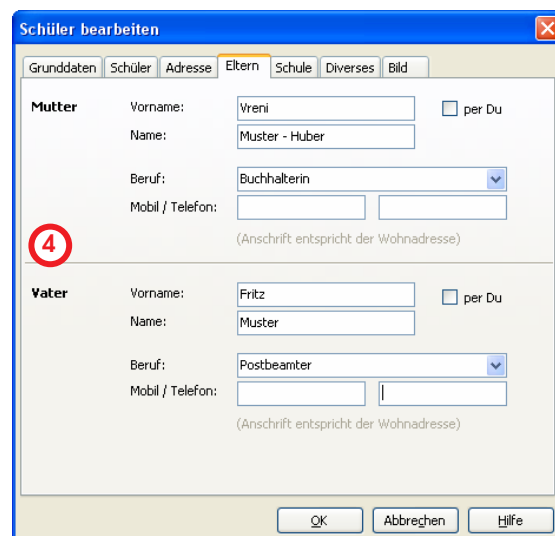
Schüler bearbeiten

Grunddaten | Schüler | Adresse | Eltern | Schule | Diverses | Bild

Mutter
Vorname: Vreni
per Du
Name: Muster - Huber
Beruf: Buchhalterin
Mobil / Telefon:
(Anschrift entspricht der Wohnadresse)

4

Vater
Vorname: Fritz
per Du
Name: Muster
Beruf: Postbeamter
Mobil / Telefon:
(Anschrift entspricht der Wohnadresse)

OK
Abbrechen
Hilfe